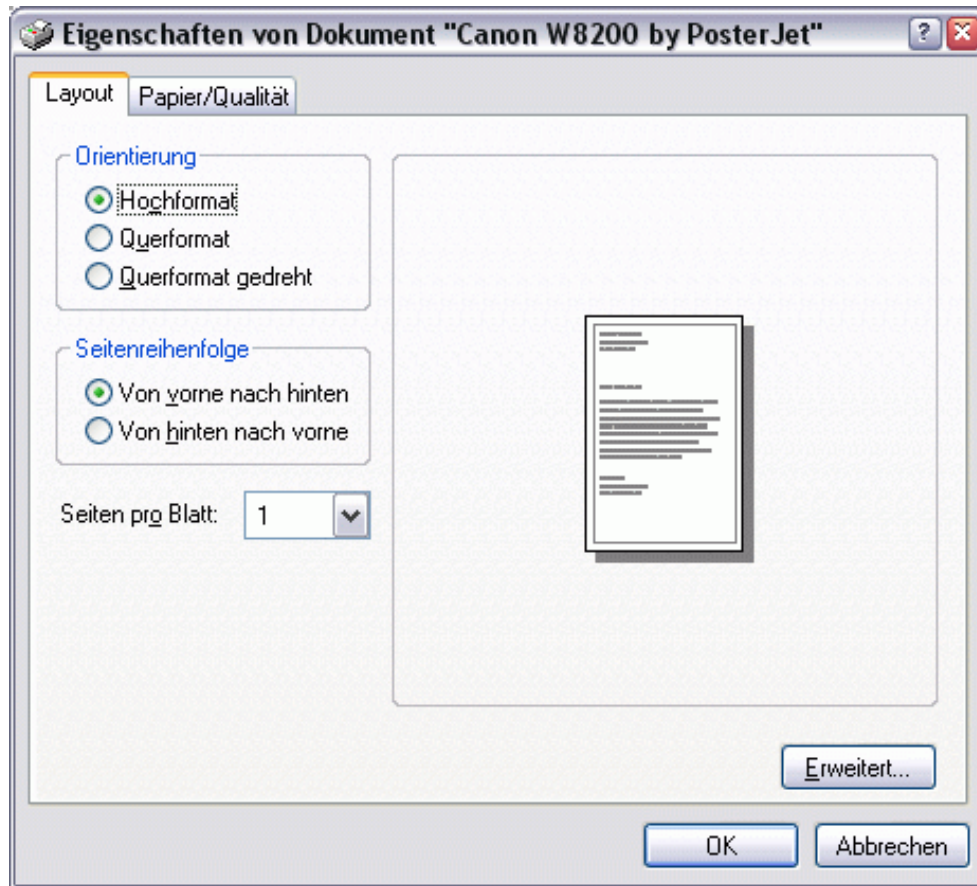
Eigenschaften von Dokument "Canon W8200 by PosterJet"

Layout
Papier/Qualität

Orientierung
Hochformat
Querformat
Querformat gedreht

Seitenreihenfolge
Von vorne nach hinten
Von hinten nach vorne

Seiten pro Blatt: 1

Erweitert...

OK
Abbrechen